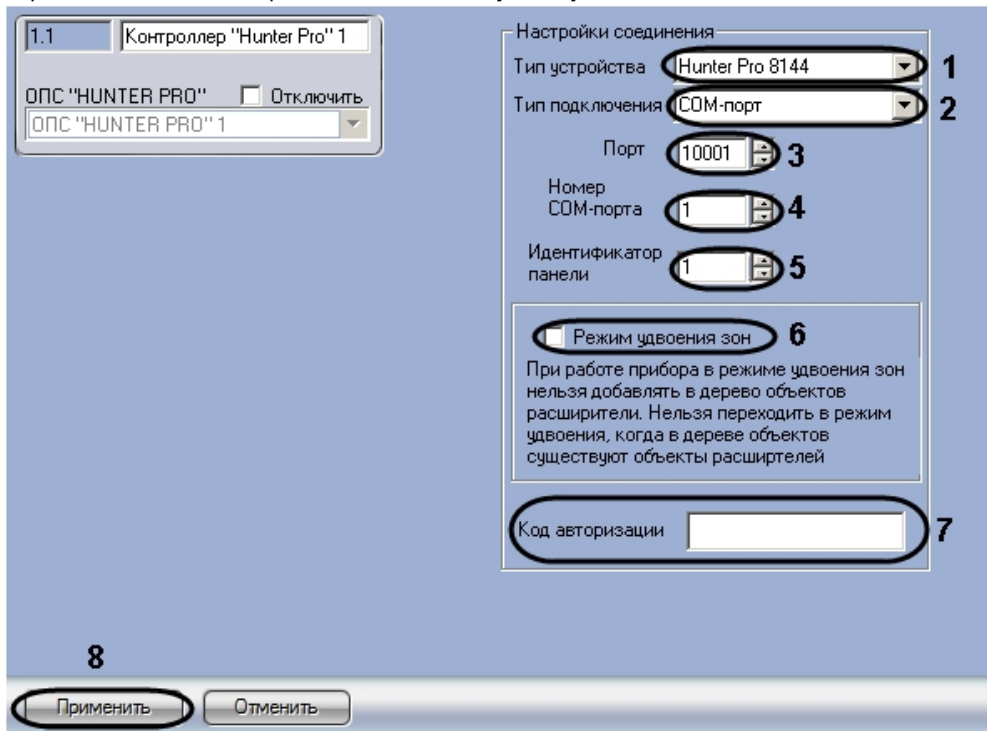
1.1
Контроллер "Hunter Pro" 1
ОПС "HUNTER PRO"
Отключить
ОПС "HUNTER PRO" 1

Настройки соединения
Тип устройства Hunter Pro 8144 1
Тип подключения COM-порт 2
Порт 10001 3
Номер COM-порта 1 4
Идентификатор панели 1 5
Режим удвоения зон 6
При работе прибора в режиме удвоения зон нельзя добавлять в дерево объектов расширители. Нельзя переходить в режим удвоения, когда в дереве объектов существуют объекты расширтелей
Код авторизации 7

8
Применить
Отменить